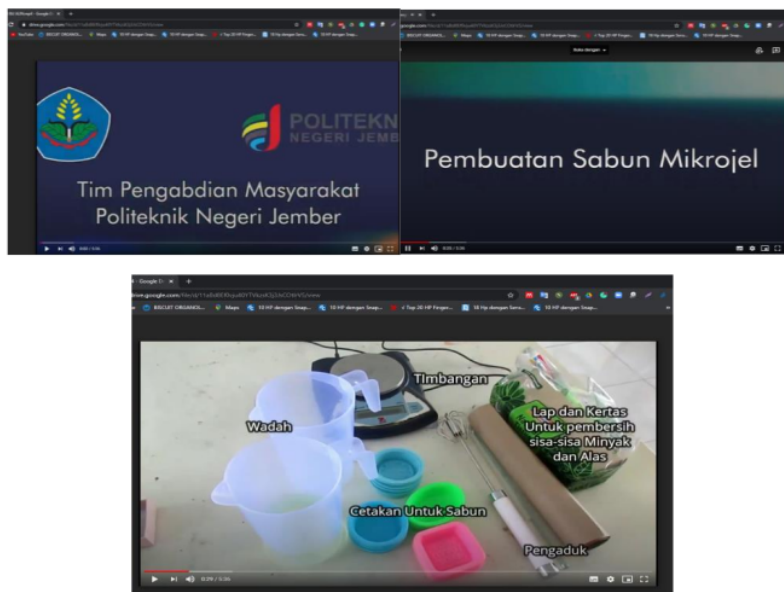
POLITEKN
NEGERI JEMBE

Tim Pengabdian Masyarakat
Politeknik Negeri Jember

Pembuatan Sabun Mikrojel

Google D

drive.google.com

Timbangan

Wadah

Lap dan Kertas Untuk pembersih sisa-sisa Minyak dan Alas

Cetakan Untuk Sabun

Pengaduk